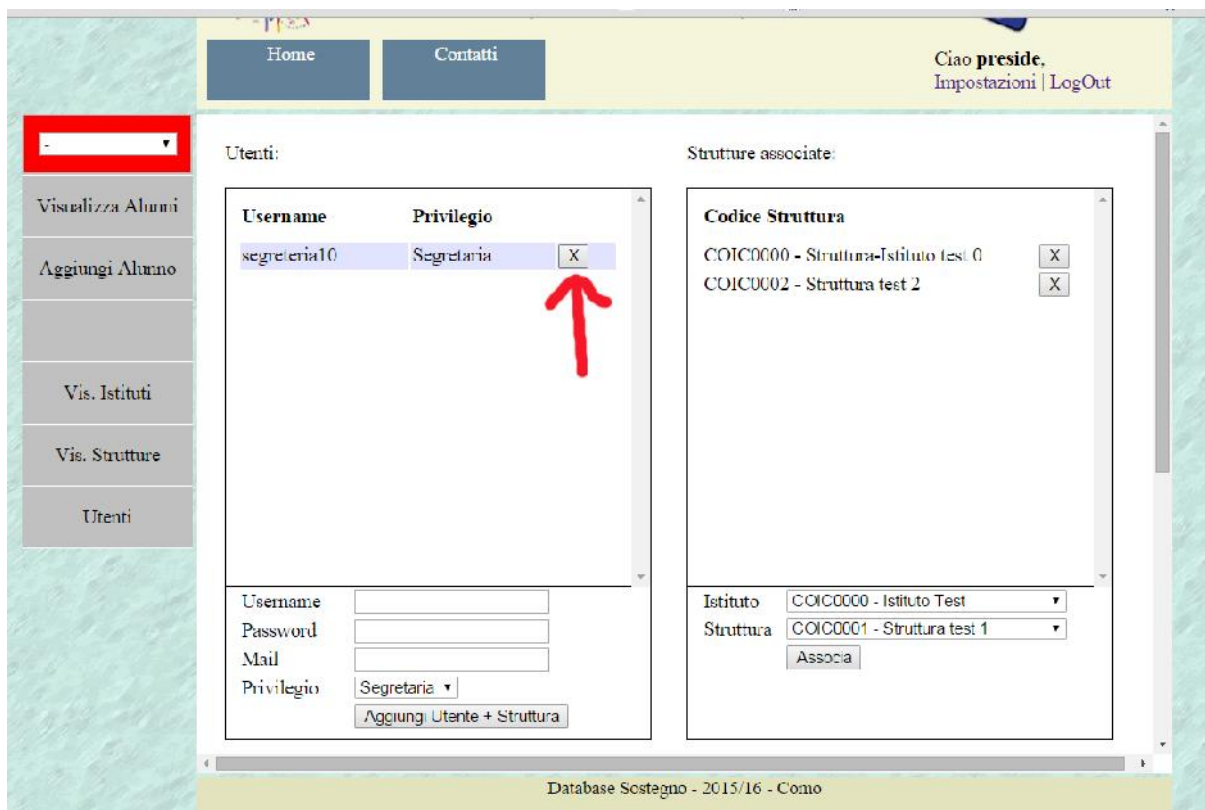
Home

Contatti

Ciao **preside**,
Impostazioni | LogOut

-

Visualizza Alunni

Aggiungi Alunno

Vis. Istituti

Vis. Strutture

Utenti

Utenti:

| Username | Privilegio | |
|---|---|---|
| segreteria10 | Segretaria | X |

Username
Password
Mail
Privilegio Segretaria
Aggiungi Utente + Struttura

Strutture associate:

| Codice Struttura | |
|---|---|
| COIC0000 - Struttura-Istituto test 0 | X |
| COIC0002 - Struttura test 2 | X |

Istituto COIC0000 - Istituto Test
Struttura COIC0001 - Struttura test 1
Associa

Database Sostegno - 2015/16 - Como